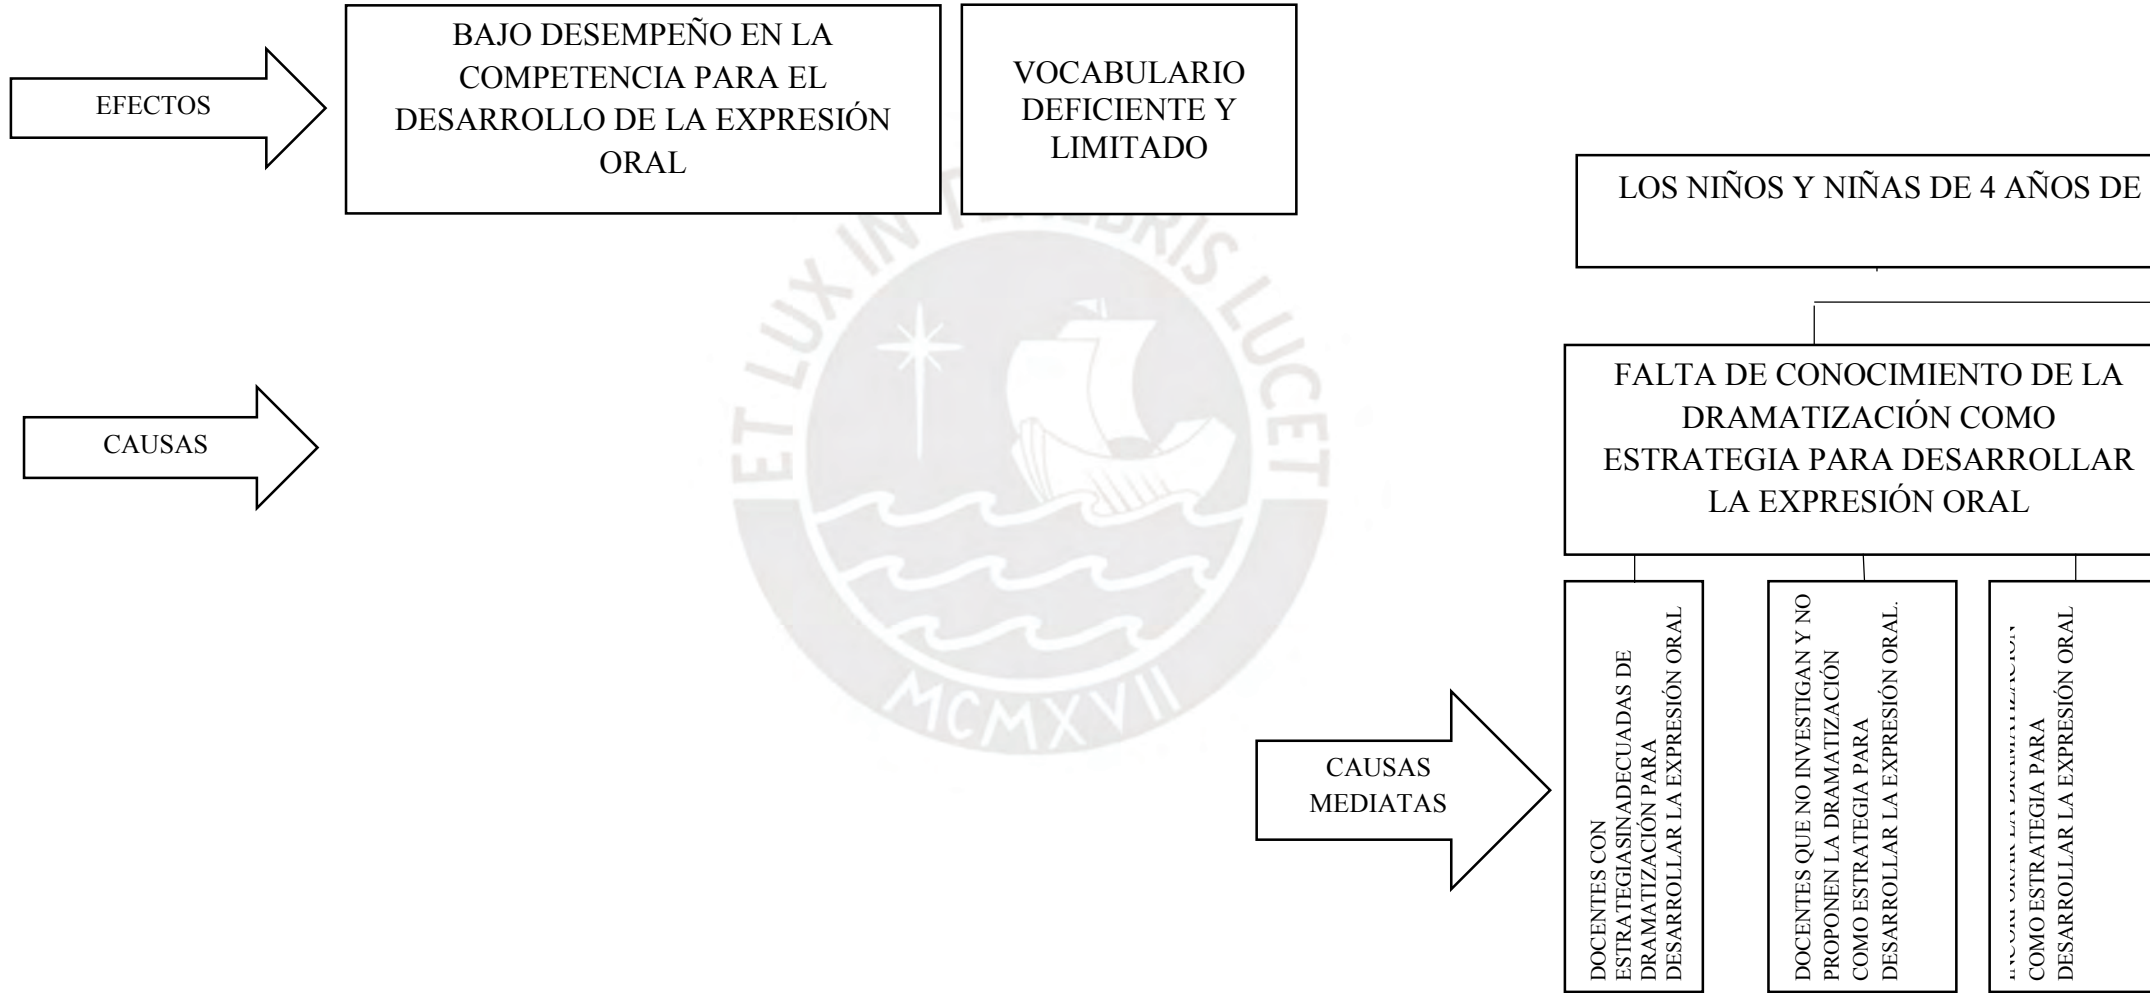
EFECTOS

BAJO DESEMPEÑO EN LA COMPETENCIA PARA EL DESARROLLO DE LA EXPRESIÓN ORAL

VOCABULARIO DEFICIENTE Y LIMITADO

LOS NIÑOS Y NIÑAS DE 4 AÑOS DE

CAUSAS

FALTA DE CONOCIMIENTO DE LA DRAMATIZACIÓN COMO ESTRATEGIA PARA DESARROLLAR LA EXPRESIÓN ORAL

CAUSAS MEDIATAS

DOCENTES CON ESTRATEGIASINADECUADAS DE DRAMATIZACIÓN PARA DESARROLLAR LA EXPRESIÓN ORAL

DOCENTES QUE NO INVESTIGAN Y NO PROPONEN LA DRAMATIZACIÓN COMO ESTRATEGIA PARA DESARROLLAR LA EXPRESIÓN ORAL.

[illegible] COMO ESTRATEGIA PARA DESARROLLAR LA EXPRESIÓN ORAL

ET LUX IN TENEBRIS LUCET
MCMXVII